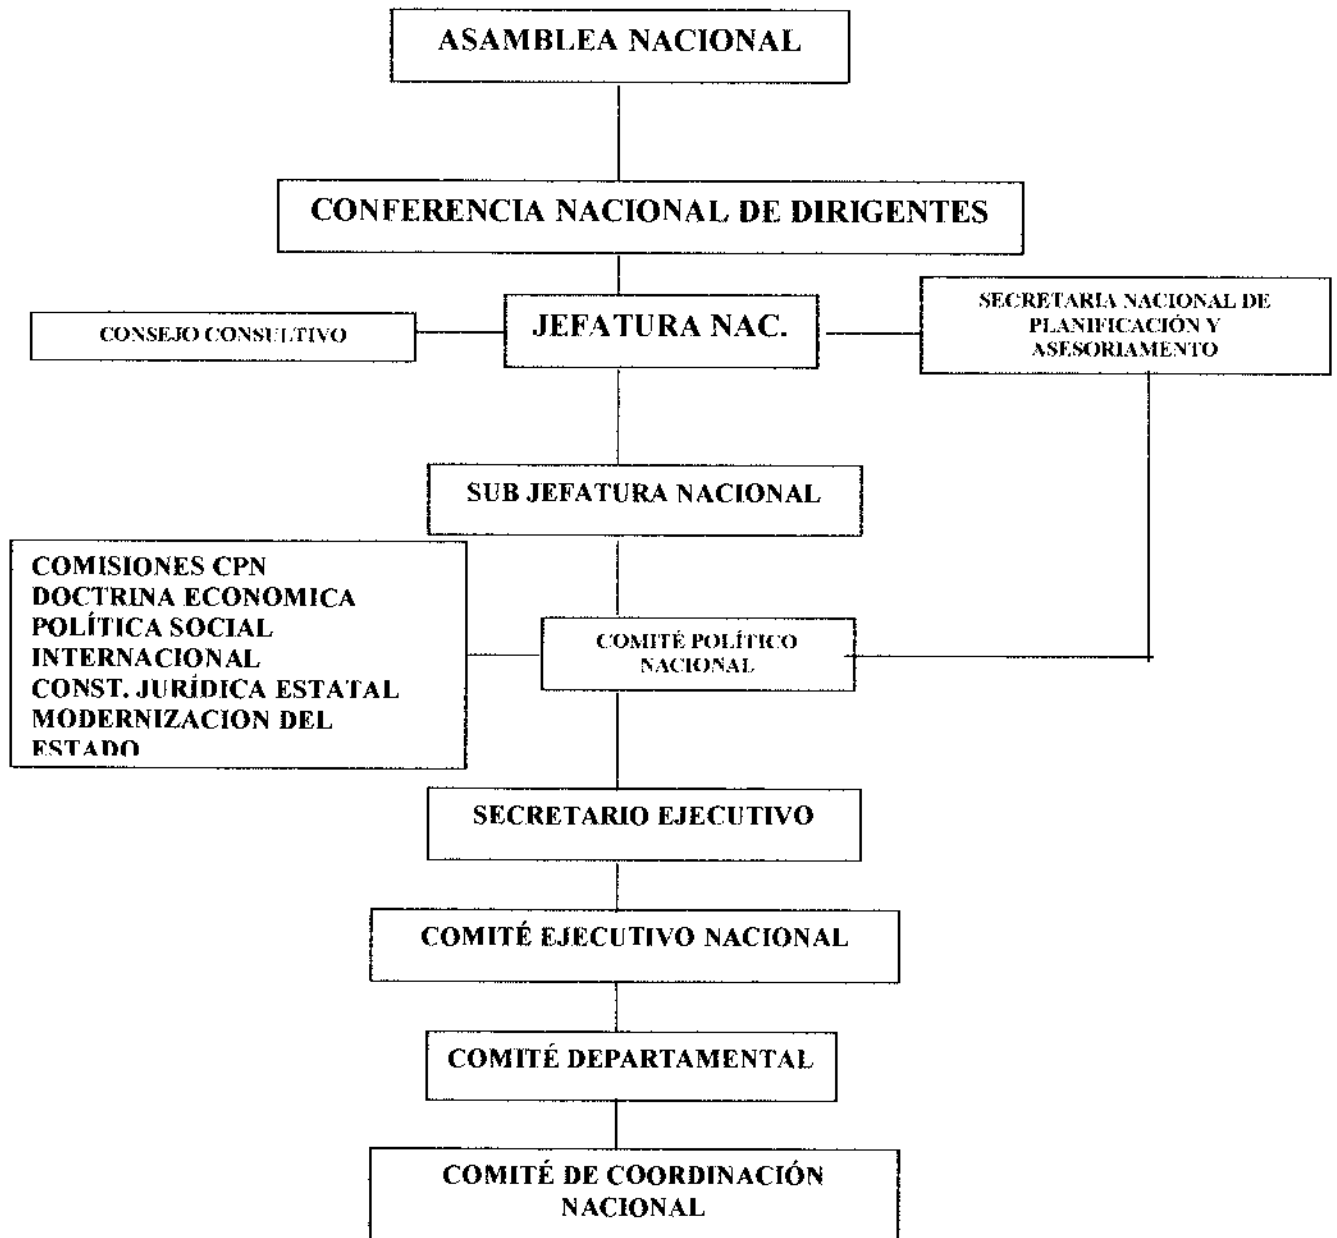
ASAMBLEA NACIONAL

CONFERENCIA NACIONAL DE DIRIGENTES

CONSEJO CONSULTIVO

JEFATURA NAC.

SECRETARIA NACIONAL DE PLANIFICACIÓN Y ASESORIAMENTO

SUB JEFATURA NACIONAL

COMISIONES CPN
DOCTRINA ECONOMICA
POLÍTICA SOCIAL
INTERNACIONAL
CONST. JURÍDICA ESTATAL
MODERNIZACION DEL ESTADO

COMITÉ POLÍTICO NACIONAL

SECRETARIO EJECUTIVO

COMITÉ EJECUTIVO NACIONAL

COMITÉ DEPARTAMENTAL

COMITÉ DE COORDINACIÓN NACIONAL